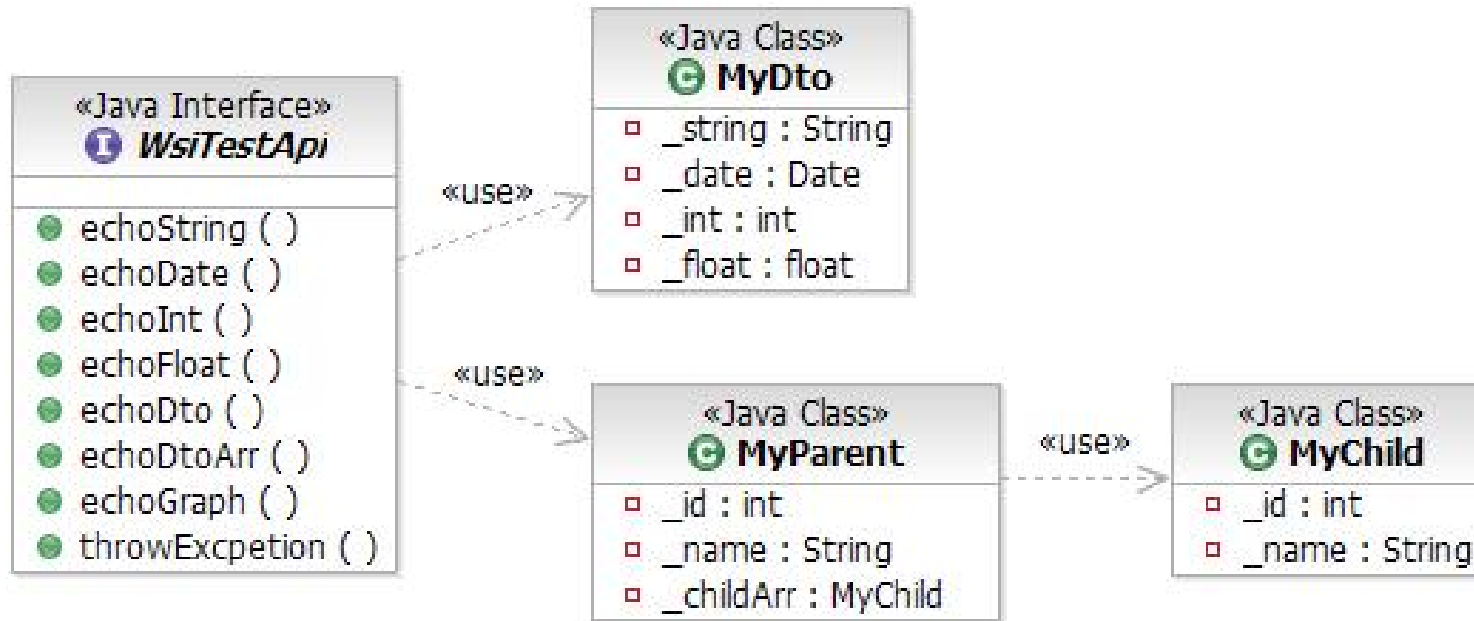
«Java Interface»
WsiTestApi

echoString ( )
echoDate ( )
echoInt ( )
echoFloat ( )
echoDto ( )
echoDtoArr ( )
echoGraph ( )
throwExcpetion ( )

«use»

«Java Class»
MyDto

_string : String
_date : Date
_int : int
_float : float

«use»

«Java Class»
MyParent

_id : int
_name : String
_childArr : MyChild

«use»

«Java Class»
MyChild

_id : int
_name : String